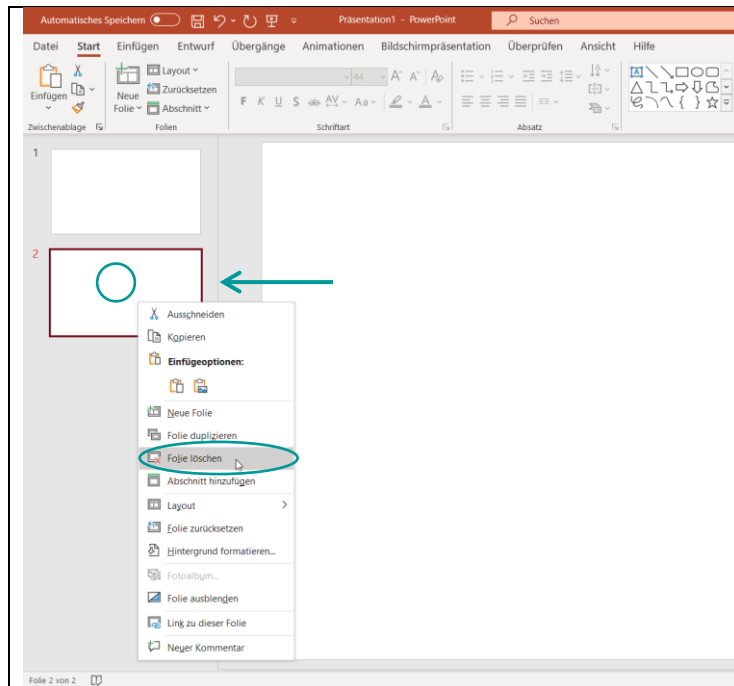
Automatisches Speichern Präsentation1 - PowerPoint Suchen

Datei Start Einfügen Entwurf Übergänge Animationen Bildschirmpräsentation Überprüfen Ansicht Hilfe

Einfügen Neue Folie Layout Zurücksetzen Abschnitt 44 A A F K U S ab AV Aa A

Zwischenablage Folien Schriftart Absatz

1

2

Ausschneiden
Kopieren
Einfügeoptionen:
Neue Folie
Folie duplizieren
Folie löschen
Abschnitt hinzufügen
Layout
Folie zurücksetzen
Hintergrund formatieren...
Fotoalbum...
Folie ausblenden
Link zu dieser Folie
Neuer Kommentar

Folie 2 von 2